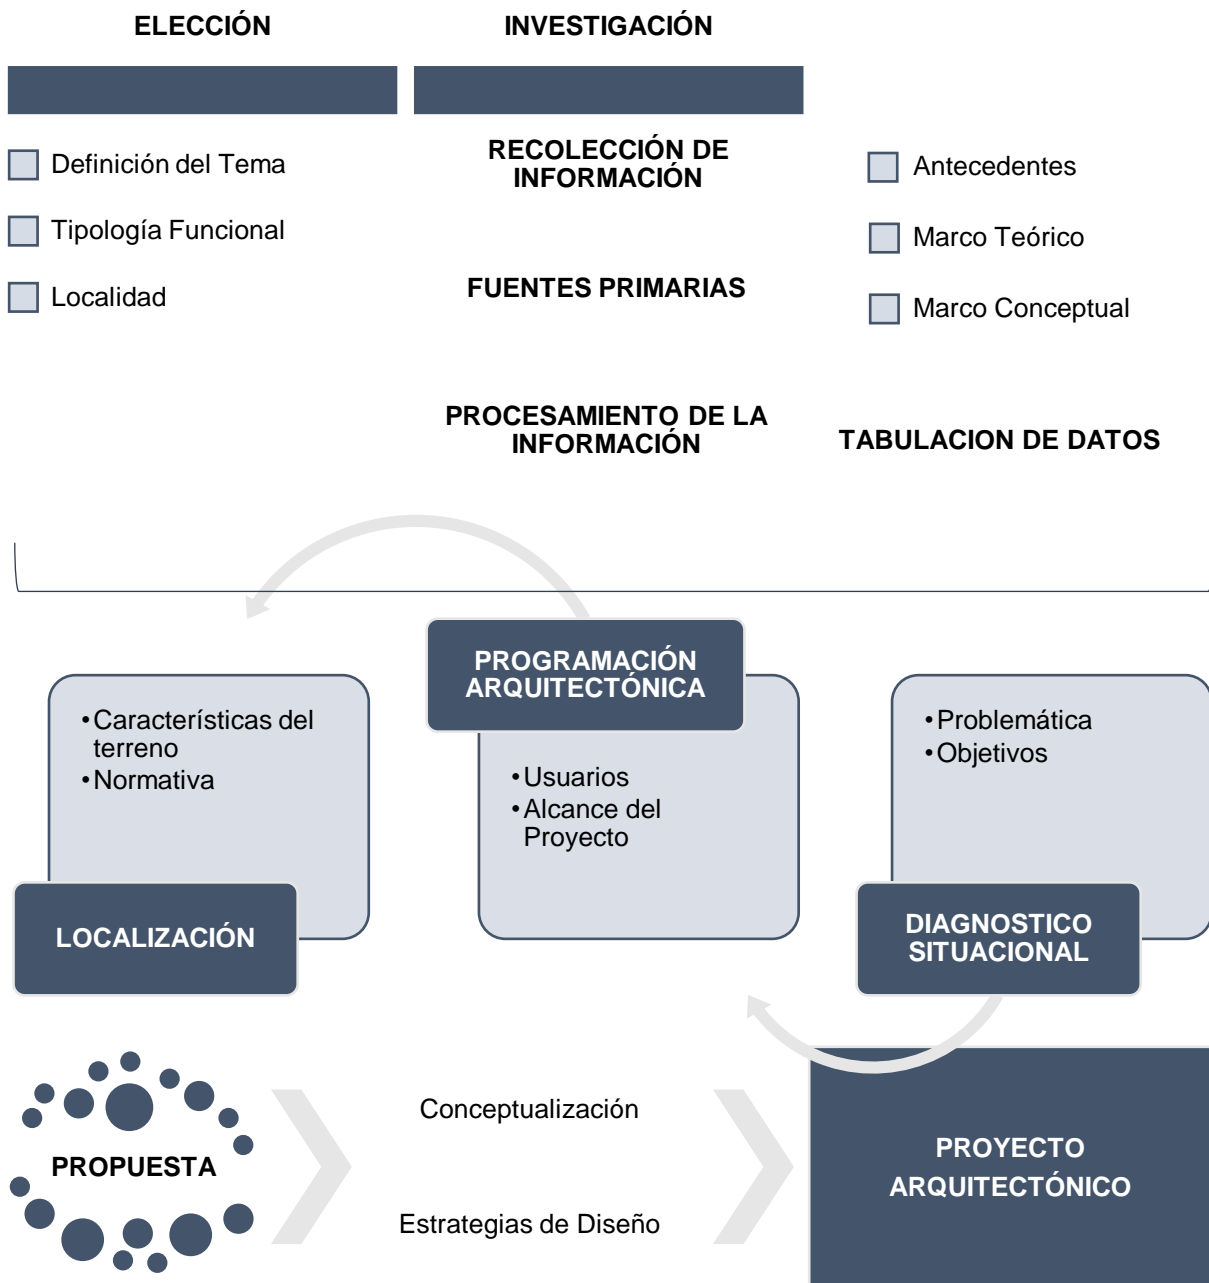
ELECCIÓN

INVESTIGACIÓN

Definición del Tema

Tipología Funcional

Localidad

RECOLECCIÓN DE INFORMACIÓN

FUENTES PRIMARIAS

Antecedentes

Marco Teórico

Marco Conceptual

PROCESAMIENTO DE LA INFORMACIÓN

TABULACION DE DATOS

PROGRAMACIÓN ARQUITECTÓNICA

• Características del terreno
• Normativa

• Usuarios
• Alcance del Proyecto

• Problemática
• Objetivos

LOCALIZACIÓN

DIAGNOSTICO SITUACIONAL

PROPUESTA

Conceptualización

Estrategias de Diseño

PROYECTO ARQUITECTÓNICO